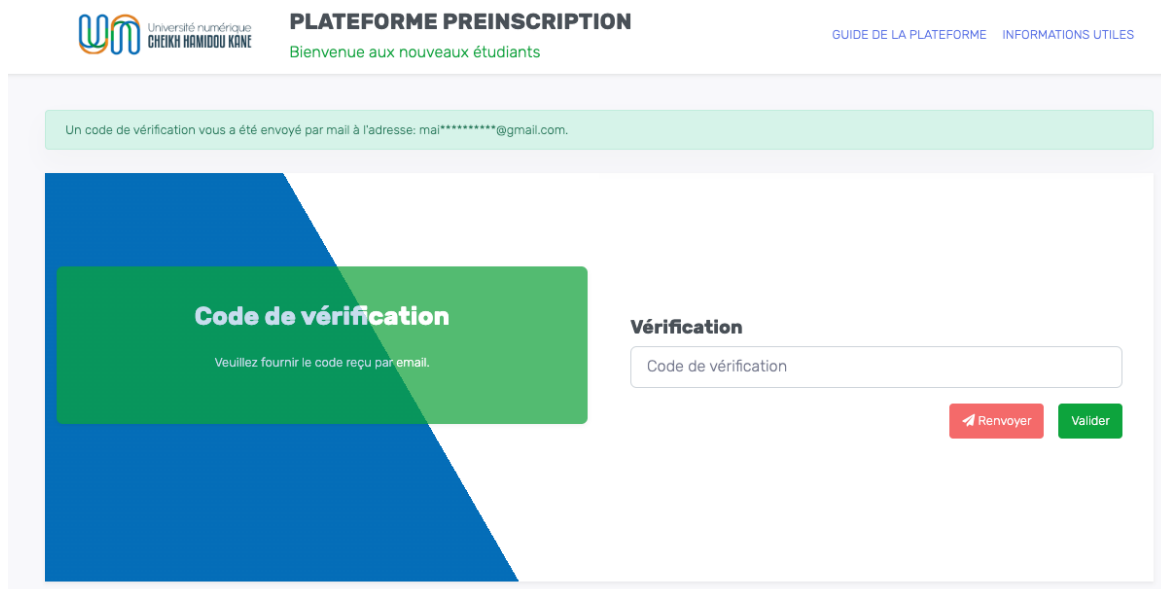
Université numérique
CHEIKH HAMIDOU KANE

PLATEFORME PREINSCRIPTION
Bienvenue aux nouveaux étudiants

GUIDE DE LA PLATEFORME INFORMATIONS UTILES

Un code de vérification vous a été envoyé par mail à l'adresse: mai**********@gmail.com.

Code de vérification

Veuillez fournir le code reçu par email.

Vérification

Code de vérification

Renvoyer Valider